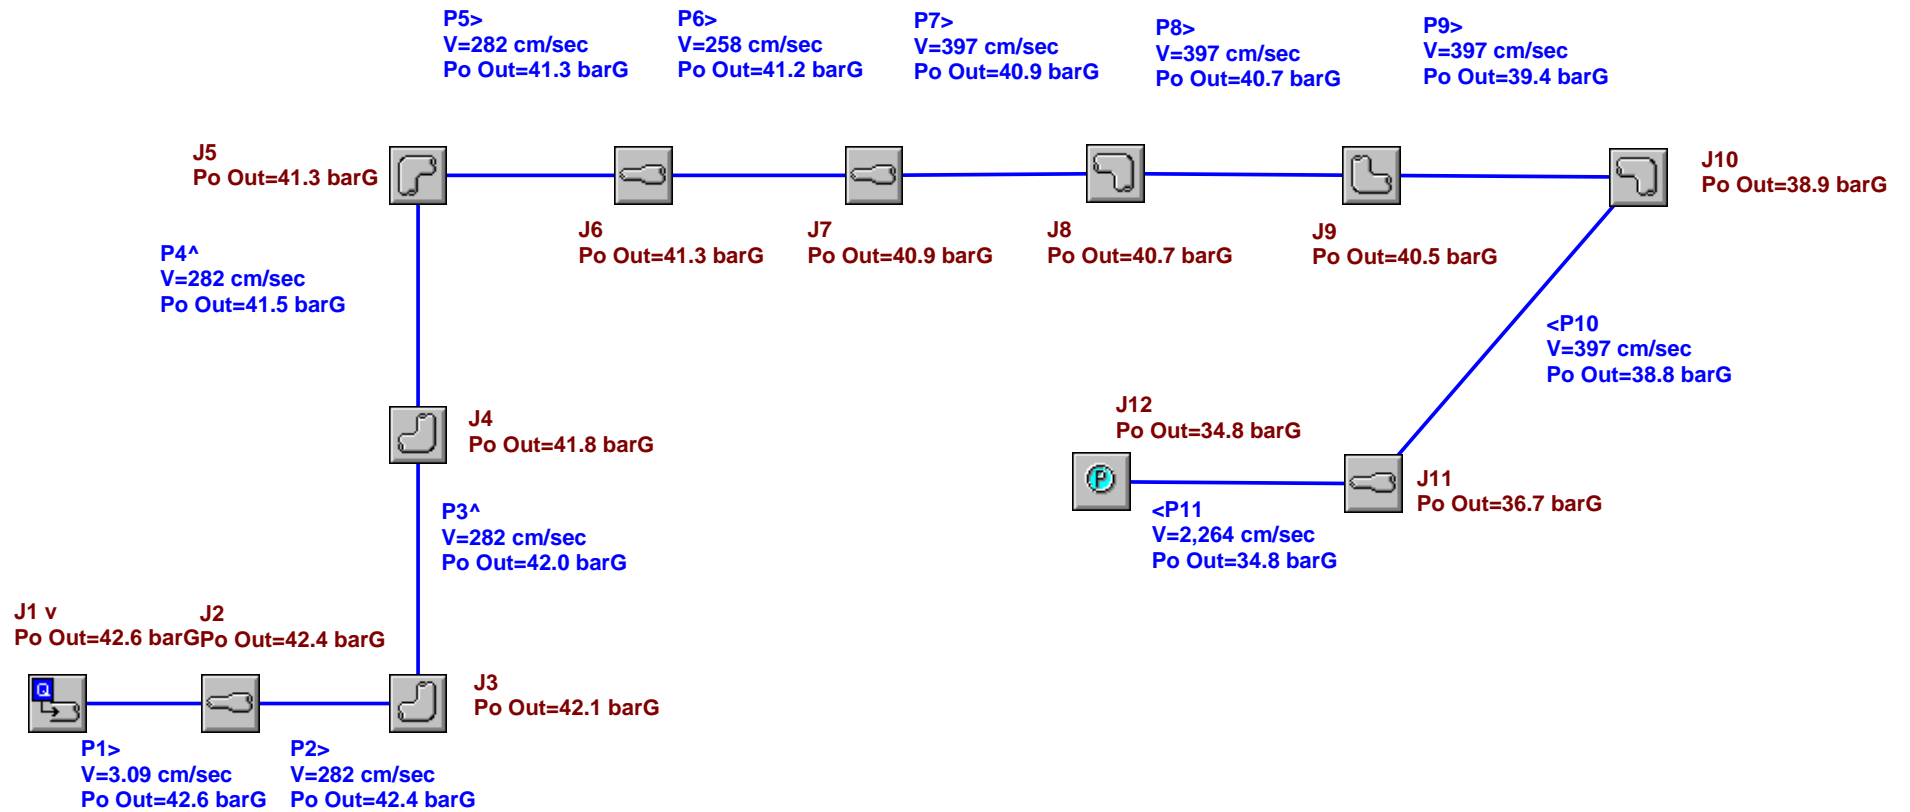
P5>
V=282 cm/sec
Po Out=41.3 barG

P6>
V=258 cm/sec
Po Out=41.2 barG

P7>
V=397 cm/sec
Po Out=40.9 barG

P8>
V=397 cm/sec
Po Out=40.7 barG

P9>
V=397 cm/sec
Po Out=39.4 barG

J5
Po Out=41.3 barG

J10
Po Out=38.9 barG

J6
Po Out=41.3 barG

J7
Po Out=40.9 barG

J8
Po Out=40.7 barG

J9
Po Out=40.5 barG

P4^
V=282 cm/sec
Po Out=41.5 barG

<P10
V=397 cm/sec
Po Out=38.8 barG

J12
Po Out=34.8 barG

J4
Po Out=41.8 barG

P

J11
Po Out=36.7 barG

<P11
V=2,264 cm/sec
Po Out=34.8 barG

P3^
V=282 cm/sec
Po Out=42.0 barG

J1 v
Po Out=42.6 barG

J2
Po Out=42.4 barG

Q

J3
Po Out=42.1 barG

P1>
V=3.09 cm/sec
Po Out=42.6 barG

P2>
V=282 cm/sec
Po Out=42.4 barG